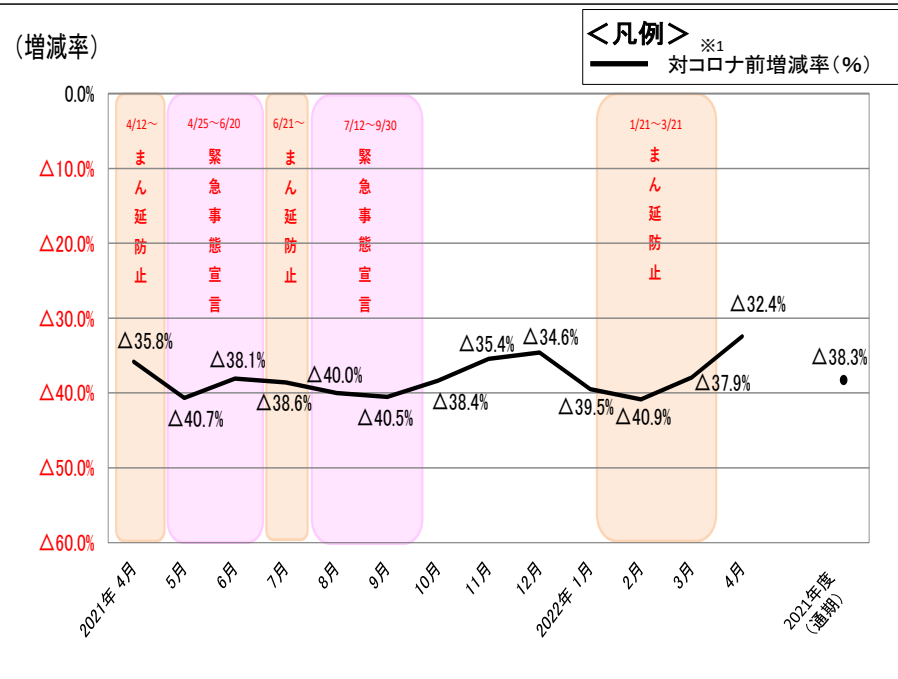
(増減率)

＜凡例＞ ※1
対コロナ前増減率(%)

0.0%
△10.0%
△20.0%
△30.0%
△40.0%
△50.0%
△60.0%

4/12～
まん延防止

4/25～6/20
緊急事態宣言

6/21～
まん延防止

7/12～9/30
緊急事態宣言

1/21～3/21
まん延防止

△35.8%
△40.7%
△38.1%
△38.6%
△40.0%
△40.5%
△38.4%
△35.4%
△34.6%
△39.5%
△40.9%
△37.9%
△32.4%
△38.3%

2021年 4月
5月
6月
7月
8月
9月
10月
11月
12月
2022年 1月
2月
3月
4月
2021年度 (通期)